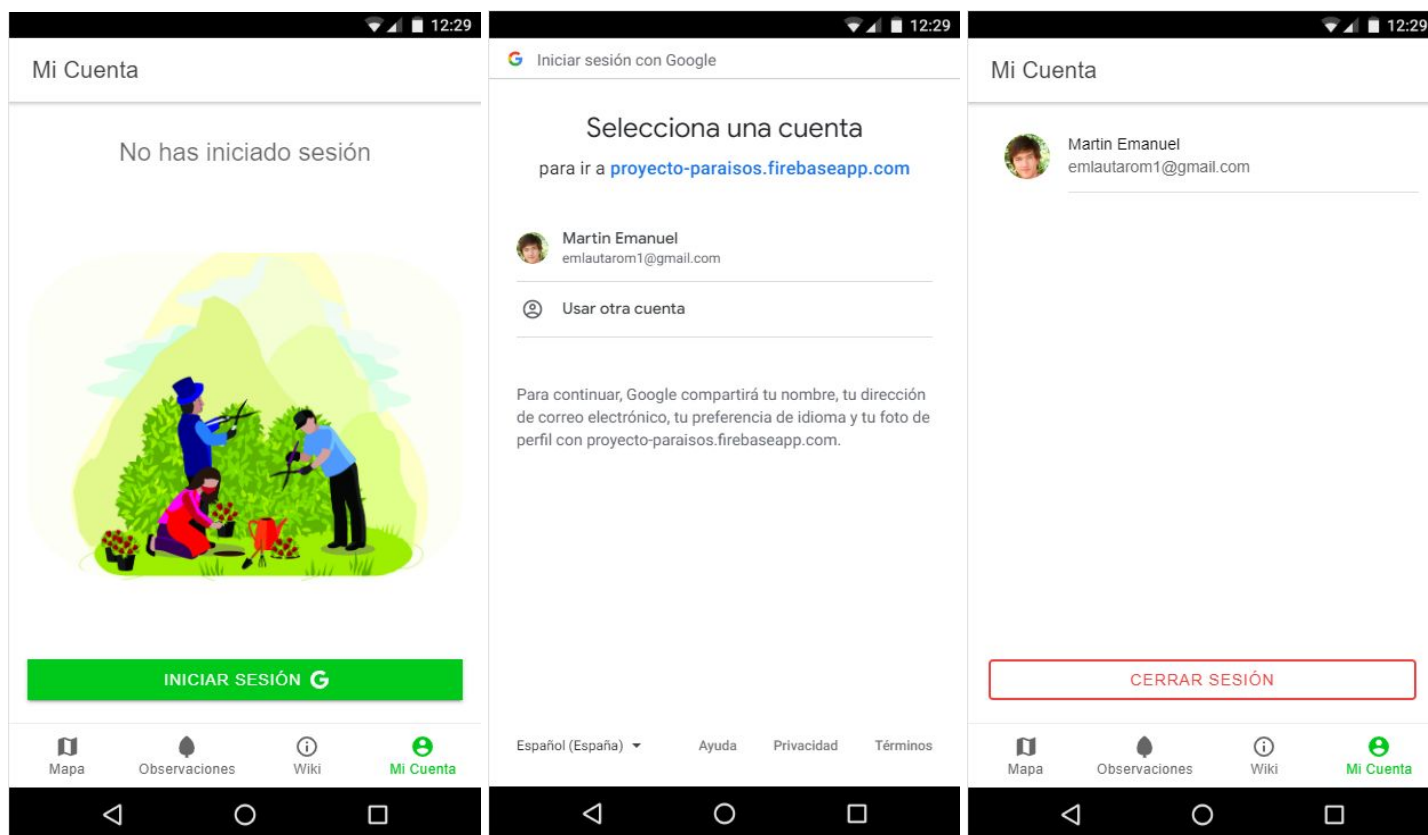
12:29

Mi Cuenta

No has iniciado sesión

INICIAR SESIÓN G

Mapa Observaciones Wiki Mi Cuenta

12:29

G Iniciar sesión con Google

Selecciona una cuenta

para ir a proyecto-paraisos.firebaseapp.com

Martin Emanuel
emlautarom1@gmail.com

Usar otra cuenta

Para continuar, Google compartirá tu nombre, tu dirección de correo electrónico, tu preferencia de idioma y tu foto de perfil con proyecto-paraisos.firebaseapp.com.

Español (España) Ayuda Privacidad Términos

12:29

Mi Cuenta

Martin Emanuel
emlautarom1@gmail.com

CERRAR SESIÓN

Mapa Observaciones Wiki Mi Cuenta